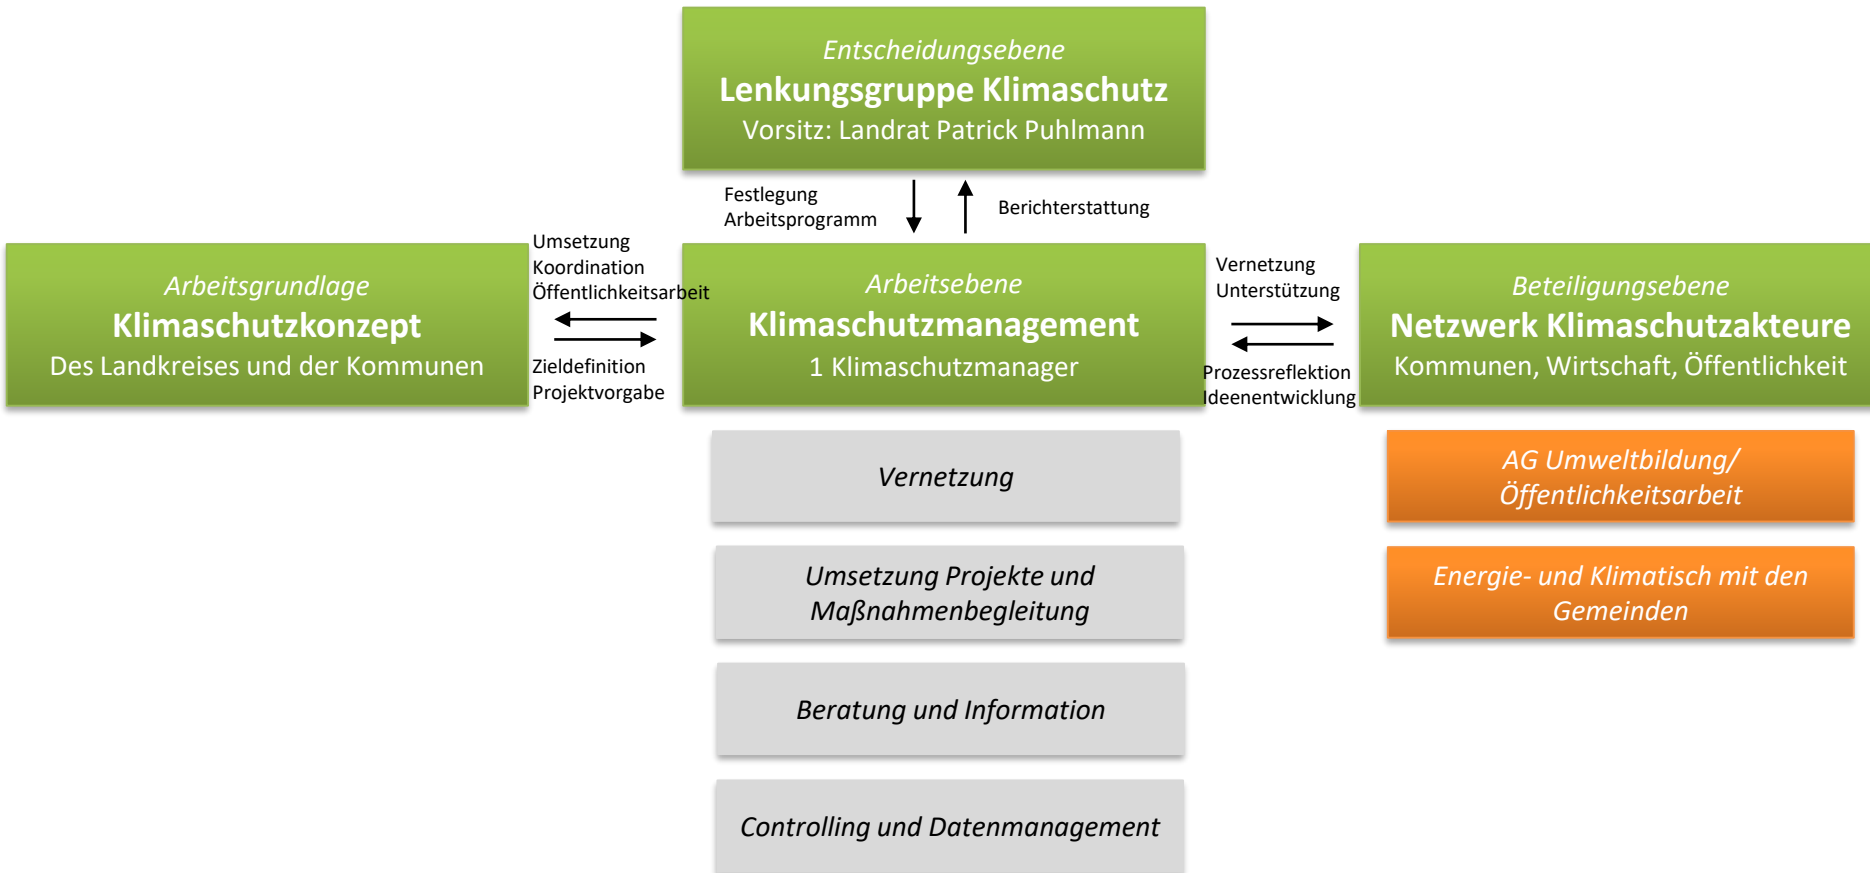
Entscheidungsebene
Lenkungsgruppe Klimaschutz
Vorsitz: Landrat Patrick Puhlmann

Festlegung Arbeitsprogramm

Berichterstattung

Arbeitsgrundlage
Klimaschutzkonzept
Des Landkreises und der Kommunen

Umsetzung
Koordination
Öffentlichkeitsarbeit

Zieldefinition
Projektvorgabe

Arbeitsebene
Klimaschutzmanagement
1 Klimaschutzmanager

Vernetzung
Unterstützung

Prozessreflektion
Ideenentwicklung

Beteiligungsebene
Netzwerk Klimaschutzakteure
Kommunen, Wirtschaft, Öffentlichkeit

Vernetzung

Umsetzung Projekte und Maßnahmenbegleitung

Beratung und Information

Controlling und Datenmanagement

AG Umweltbildung/ Öffentlichkeitsarbeit

Energie- und Klimatisch mit den Gemeinden